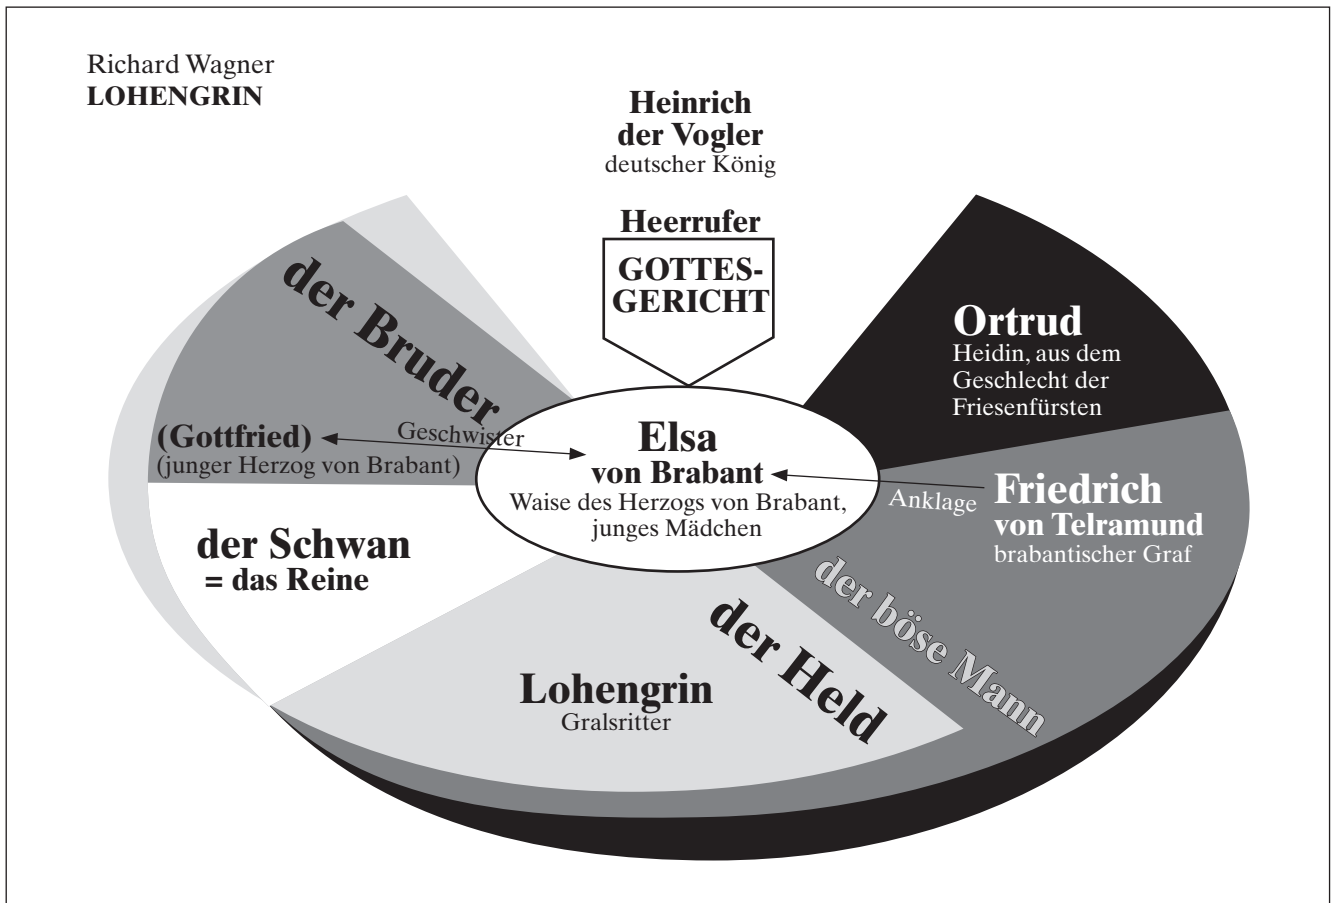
Richard Wagner
**LOHENGRIN**

**Heinrich der Vogler**
deutscher König

**Heerrufer**

**GOTTES-GERICHT**

**der Bruder**

**Ortrud**
Heidin, aus dem Geschlecht der Friesenfürsten

**(Gottfried)**
(junger Herzog von Brabant)

Geschwister

**Elsa von Brabant**
Waise des Herzogs von Brabant, junges Mädchen

Anklage

**Friedrich von Telramund**
brabantischer Graf

**der Schwan**
**= das Reine**

der böse Mann

**der Held**

**Lohengrin**
Gralsritter